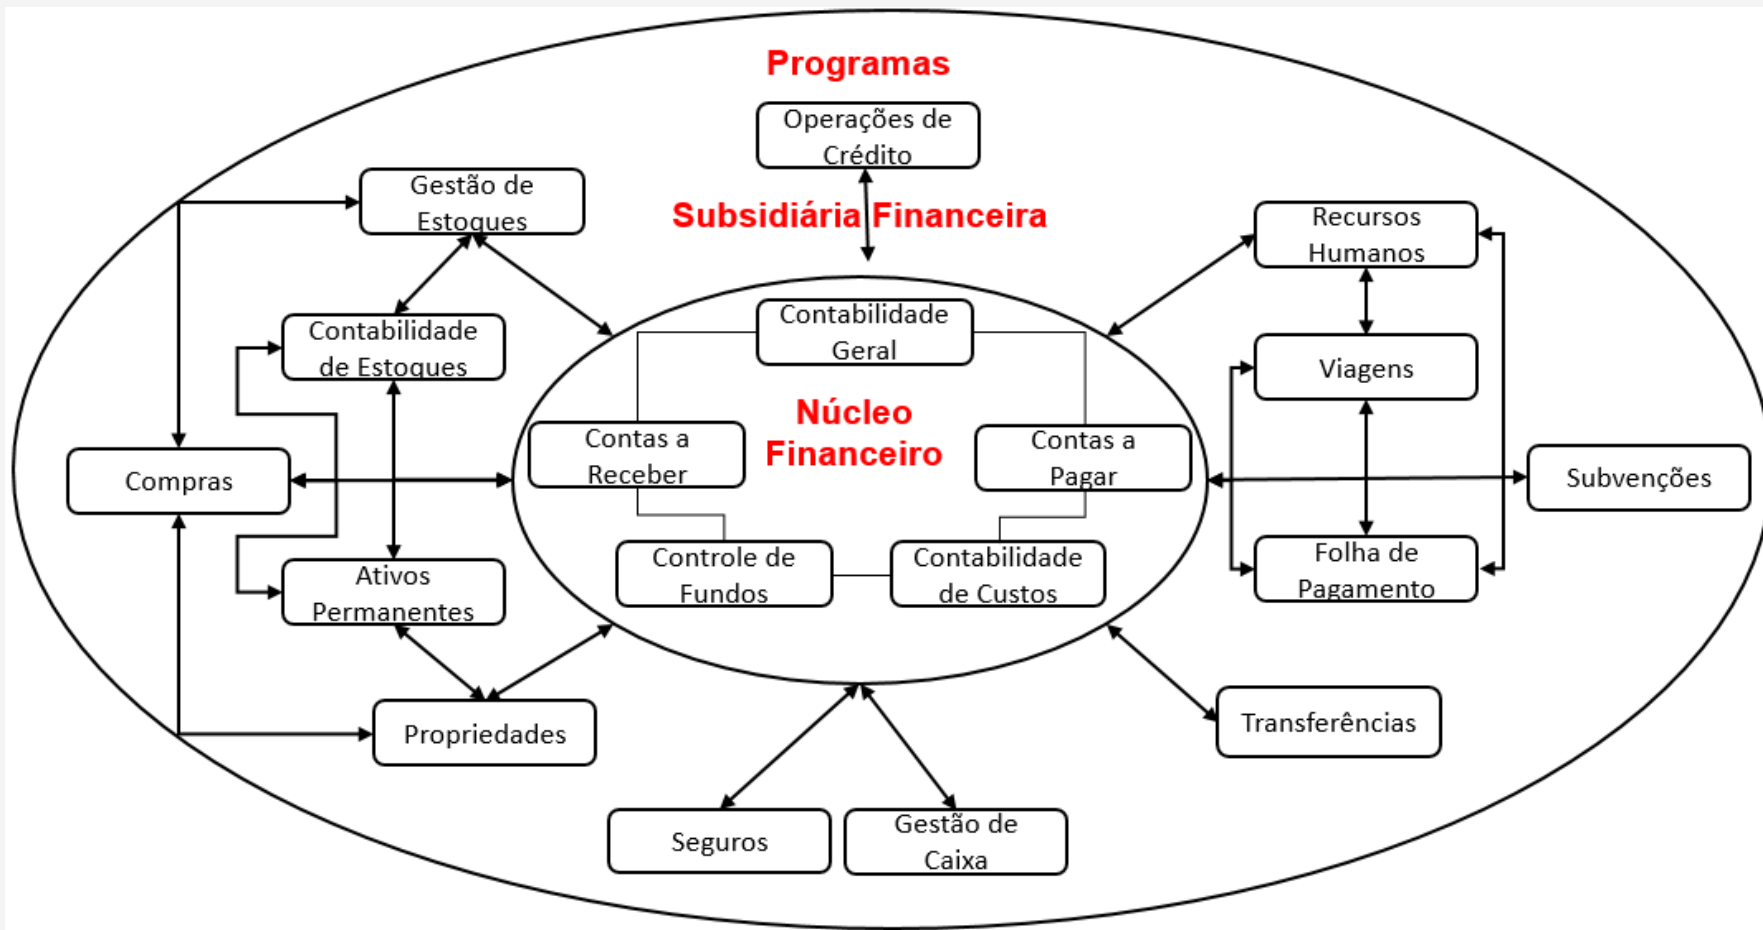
Programas

Operações de Crédito

Subsidiária Financeira

Gestão de Estoques

Recursos Humanos

Contabilidade de Estoques

Contabilidade Geral

Viagens

Núcleo Financeiro

Contas a Receber

Contas a Pagar

Compras

Subvenções

Controle de Fundos

Contabilidade de Custos

Ativos Permanentes

Folha de Pagamento

Propriedades

Transferências

Seguros

Gestão de Caixa